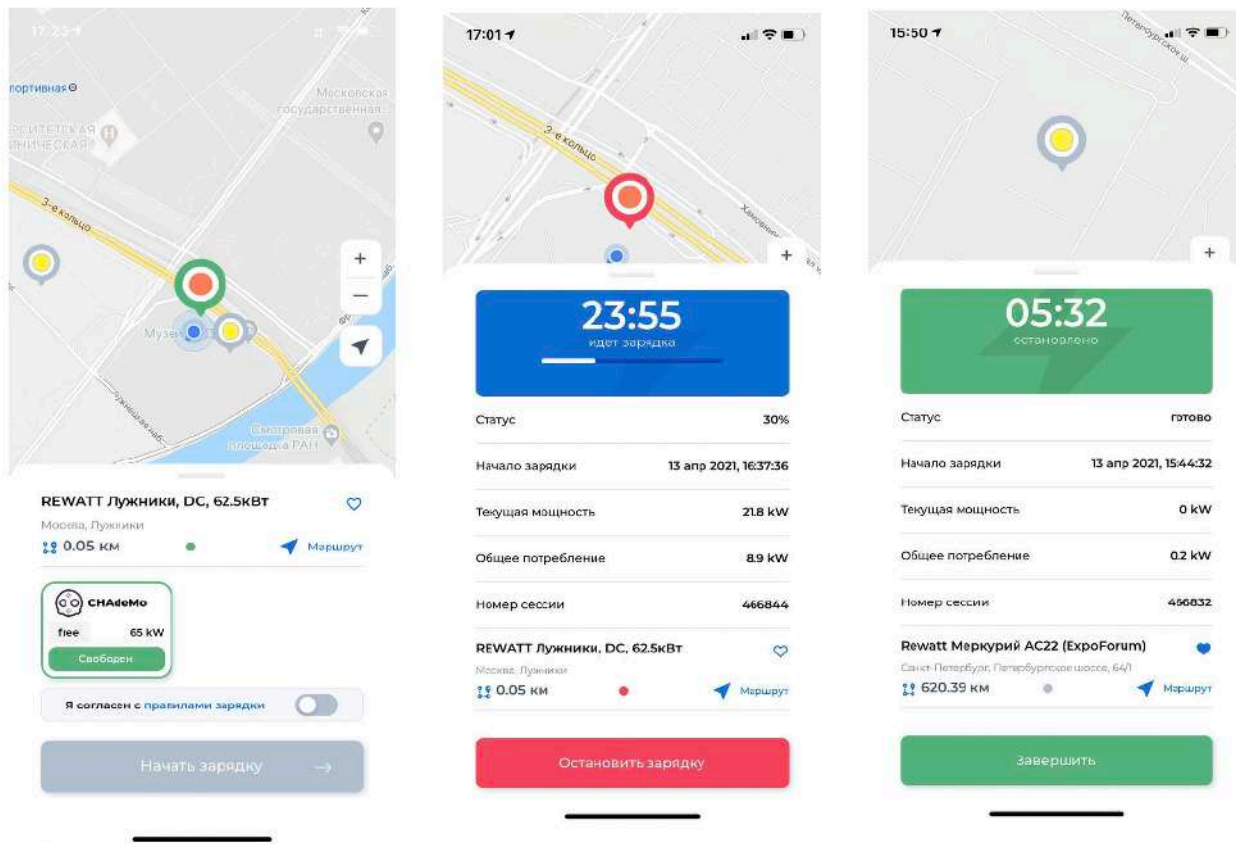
17:23

портивная

Московская государственная

РИТЕТСКАЯ
ИНИЧЕСКАЯ

3-е кольцо

Музей

Лужнецкая наб.

Смотровая площадка РАН

+
−

REWATT Лужники, DC, 62.5кВт

Москва, Лужники

0.05 км

Маршрут

CHAdeMo

free

65 kW

Свободен

Я согласен с правилами зарядки

Начать зарядку →

17:01

3-е кольцо

Хамовники

+

23:55

идет зарядка

Статус 30%

Начало зарядки 13 апр 2021, 16:37:36

Текущая мощность 21.8 kW

Общее потребление 8.9 kW

Номер сессии 466844

REWATT Лужники, DC, 62.5кВт

Москва, Лужники

0.05 км

Маршрут

Остановить зарядку

15:50

Петербургское ш.

+

05:32

остановлено

Статус готово

Начало зарядки 13 апр 2021, 15:44:32

Текущая мощность 0 kW

Общее потребление 0.2 kW

Номер сессии 466832

Rewatt Меркурий AC22 (ExpoForum)

Санкт-Петербург, Петербургское шоссе, 64/1

620.39 км

Маршрут

Завершить